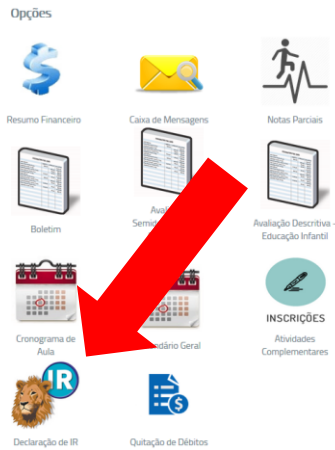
Opções

Resumo Financeiro

Caixa de Mensagens

Notas Parciais

Boletim

Aval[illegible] Semi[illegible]

Avaliação Descritiva - Educação Infantil

Cronograma de Aula

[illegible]ndário Geral

INSCRIÇÕES

Atividades Complementares

IR

Declaração de IR

Quitação de Débitos